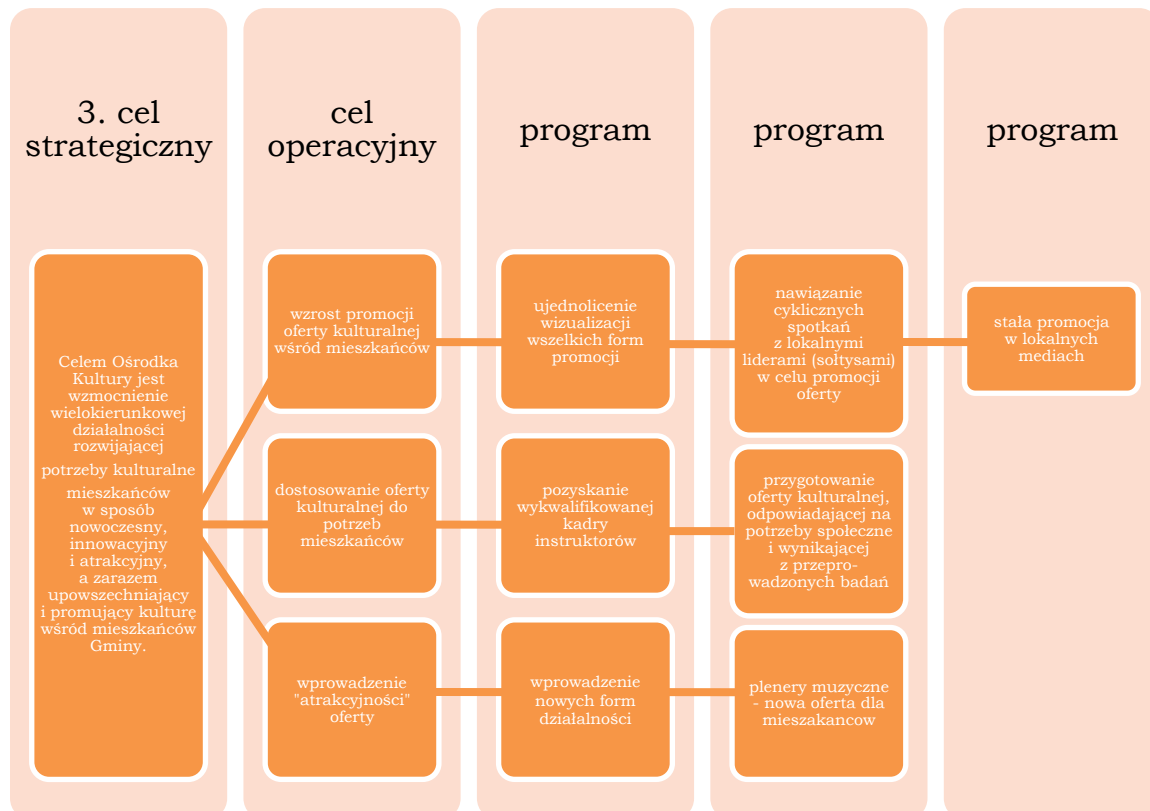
3. cel strategiczny

cel operacyjny

program

program

program

Celem Ośrodka Kultury jest wzmocnienie wielokierunkowej działalności rozwijającej potrzeby kulturalne mieszkańców w sposób nowoczesny, innowacyjny i atrakcyjny, a zarazem upowszechniający i promujący kulturę wśród mieszkańców Gminy.

wzrost promocji oferty kulturalnej wśród mieszkańców

ujednolicenie wizualizacji wszelkich form promocji

nawiązanie cyklicznych spotkań z lokalnymi liderami (sołtysami) w celu promocji oferty

stała promocja w lokalnych mediach

dostosowanie oferty kulturalnej do potrzeb mieszkańców

pozyskanie wykwalifikowanej kadry instruktorów

przygotowanie oferty kulturalnej, odpowiadającej na potrzeby społeczne i wynikającej z przeprowadzonych badań

wprowadzenie "atrakcyjności" oferty

wprowadzenie nowych form działalności

plenery muzyczne - nowa oferta dla mieszakancow